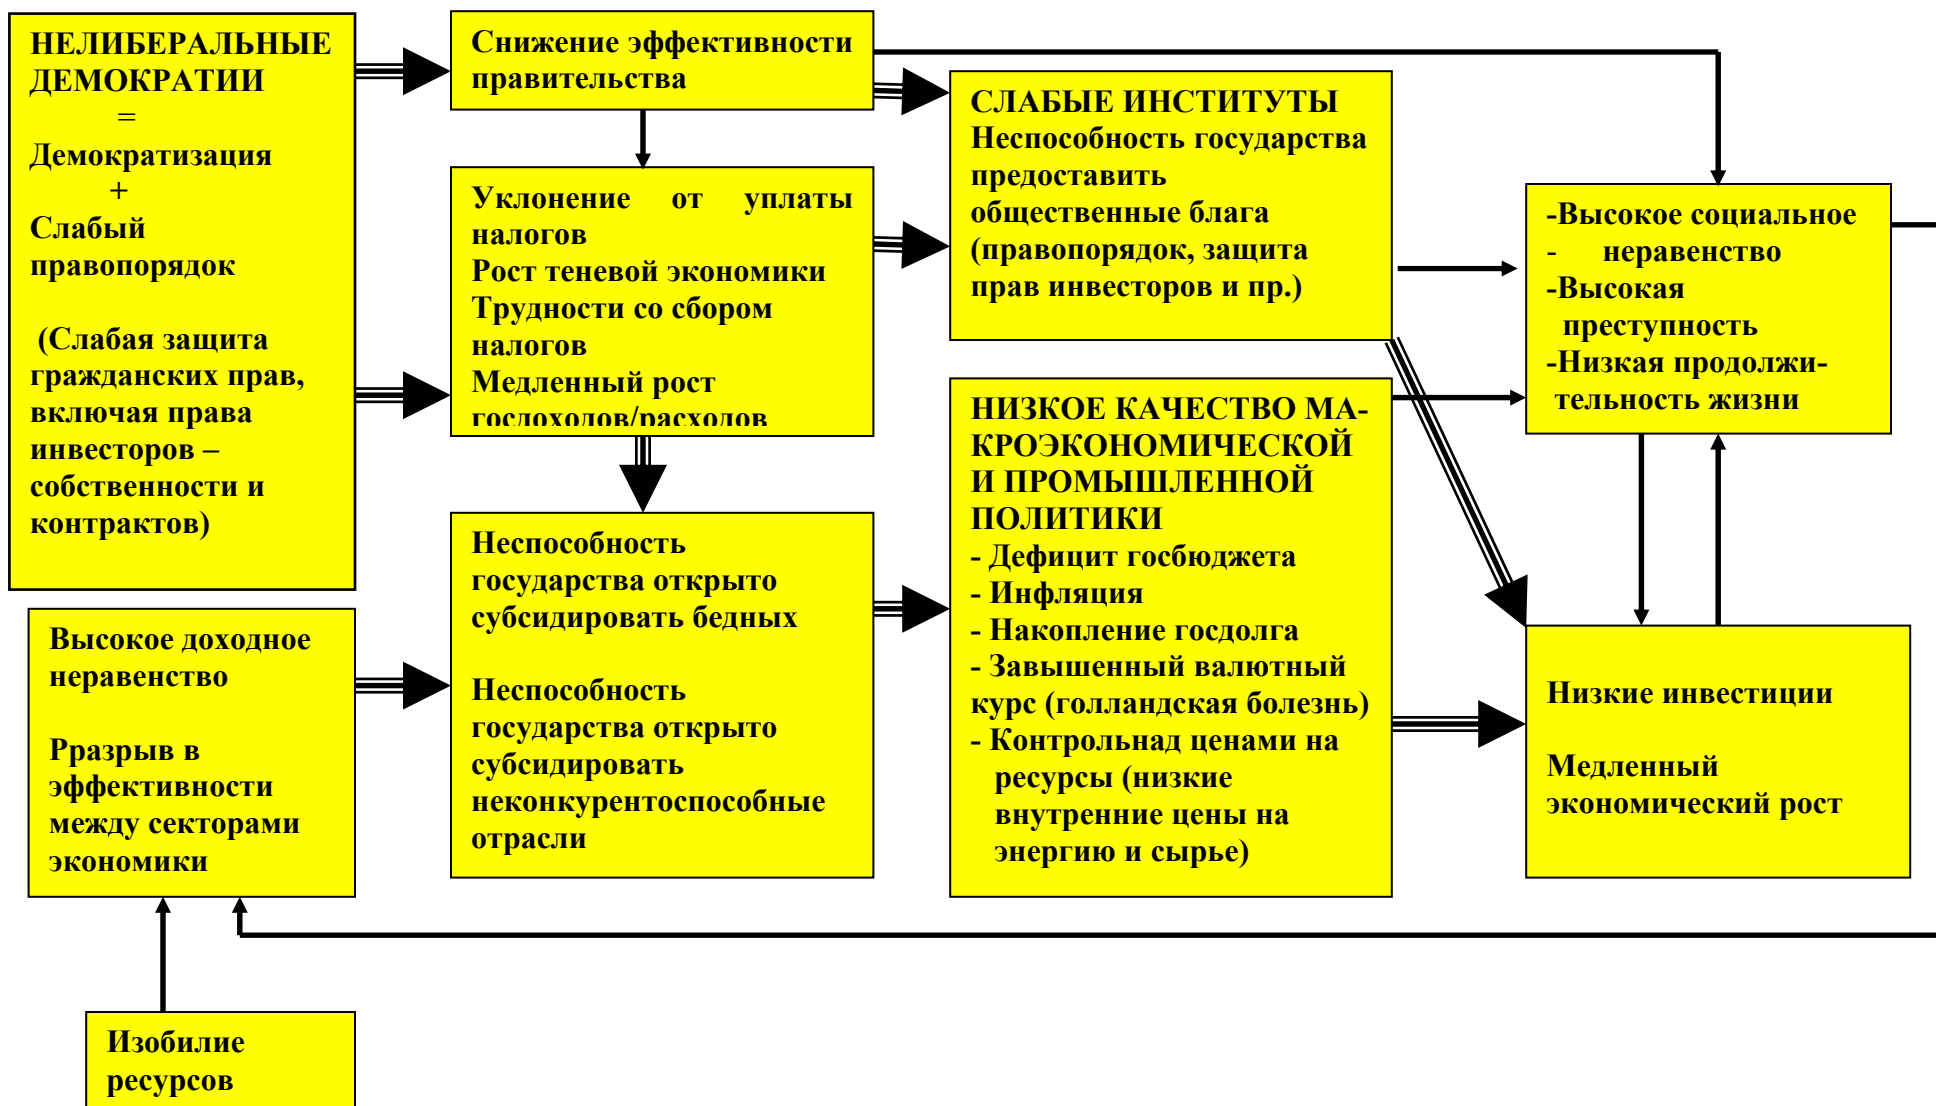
НЕЛИБЕРАЛЬНЫЕ ДЕМОКРАТИИ
=
Демократизация
+
Слабый правопорядок

(Слабая защита гражданских прав, включая права инвесторов – собственности и контрактов)

Снижение эффективности правительства

Уклонение от уплаты налогов
Рост теневой экономики
Трудности со сбором налогов
Медленный рост госдоходов/расходов

СЛАБЫЕ ИНСТИТУТЫ
Неспособность государства предоставить общественные блага (правопорядок, защита прав инвесторов и пр.)

-Высокое социальное
- неравенство
-Высокая преступность
-Низкая продолжительность жизни

Высокое доходное неравенство

Рразрыв в эффективности между секторами экономики

Неспособность государства открыто субсидировать бедных

Неспособность государства открыто субсидировать неконкурентоспособные отрасли

НИЗКОЕ КАЧЕСТВО МАКРОЭКОНОМИЧЕСКОЙ И ПРОМЫШЛЕННОЙ ПОЛИТИКИ
- Дефицит госбюджета
- Инфляция
- Накопление госдолга
- Завышенный валютный курс (голландская болезнь)
- Контрольнад ценами на ресурсы (низкие внутренние цены на энергию и сырье)

Низкие инвестиции

Медленный экономический рост

Изобилие ресурсов